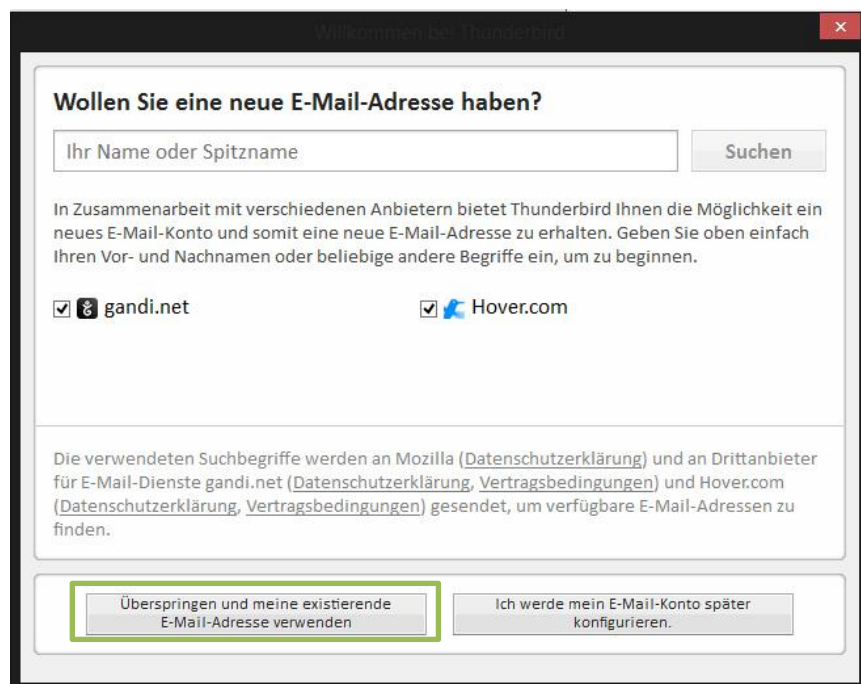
Willkommen bei Thunderbird

Wollen Sie eine neue E-Mail-Adresse haben?

Ihr Name oder Spitzname

Suchen

In Zusammenarbeit mit verschiedenen Anbietern bietet Thunderbird Ihnen die Möglichkeit ein neues E-Mail-Konto und somit eine neue E-Mail-Adresse zu erhalten. Geben Sie oben einfach Ihren Vor- und Nachnamen oder beliebige andere Begriffe ein, um zu beginnen.

gandi.net

Hover.com

Die verwendeten Suchbegriffe werden an Mozilla (Datenschutzerklärung) und an Drittanbieter für E-Mail-Dienste gandi.net (Datenschutzerklärung, Vertragsbedingungen) und Hover.com (Datenschutzerklärung, Vertragsbedingungen) gesendet, um verfügbare E-Mail-Adressen zu finden.

Überspringen und meine existierende E-Mail-Adresse verwenden

Ich werde mein E-Mail-Konto später konfigurieren.